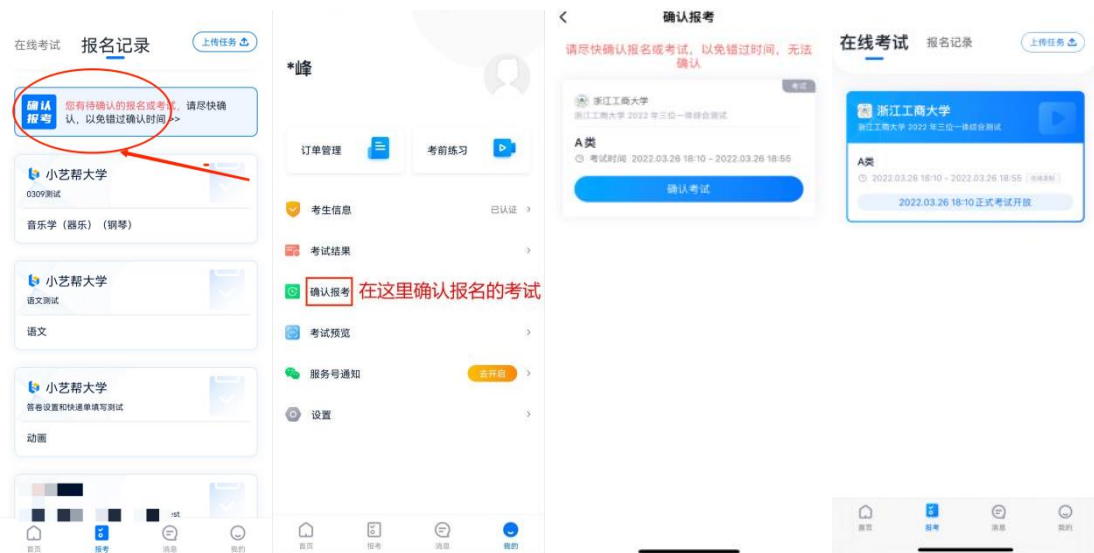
在线考试 报名记录 上传任务

确认报考 您有待确认的报名或考试，请尽快确认，以免错过确认时间 >>

小艺帮大学
0309测试
音乐学（器乐）（钢琴）

小艺帮大学
语文测试
语文

小艺帮大学
答卷设置和快递单填写测试
动画

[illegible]

首页 报考 消息 我的

*峰

订单管理 考前练习

考生信息 已认证 >
考试结果 >
确认报考 在这里确认报名的考试
考试预览 >
服务号通知 去开启 >
设置 >

首页 报考 消息 我的

确认报考

请尽快确认报名或考试，以免错过时间，无法确认

考试
浙江工商大学
浙江工商大学 2022 年三位一体综合测试
A类
考试时间 2022.03.26 18:10 - 2022.03.26 18:55
确认考试

在线考试 报名记录 上传任务

浙江工商大学
浙江工商大学 2022 年三位一体综合测试
A类
2022.03.26 18:10 - 2022.03.26 18:55 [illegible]
2022.03.26 18:10 正式考试开放

首页 报考 消息 我的